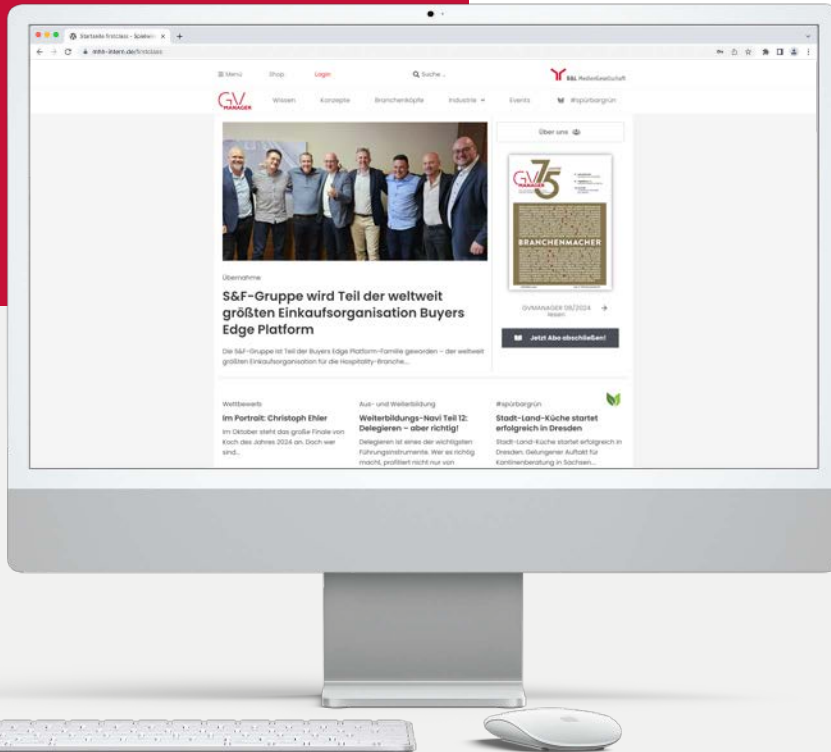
Startseite firstclass - Spielen ×

mhh-intern.de/firstclass

≡ Menü Shop Login Suche

B&L Mediengesellschaft

GV MANAGER Wissen Konzepte Branchenköpfe Industrie Events #spürbargrün

Über uns

GV MANAGER 75

BRANCHENMACHER

GVMANAGER 09/2024 Weitere

Jetzt Abo abschließen!

Übernahme

S&F-Gruppe wird Teil der weltweit größten Einkaufsorganisation Buyers Edge Platform

Die S&F-Gruppe ist Teil der Buyers Edge Platform-Familie geworden – der weltweit größten Einkaufsorganisation für die Hospitality-Branche...

Wettbewerb

Im Portrait: Christoph Ehler

Im Oktober steht das große Finale von Koch des Jahres 2024 an. Doch wer sind...

Aus- und Weiterbildung

Weiterbildungs-Navi Teil 12: Delegieren – aber richtig!

Delegieren ist eines der wichtigsten Führungsinstrumente. Wer es richtig macht, profitiert nicht nur von

#spürbargrün

Stadt-Land-Küche startet erfolgreich in Dresden

Stadt-Land-Küche startet erfolgreich in Dresden: Gelungener Auftakt für Kantinenberatung in Sachsen...